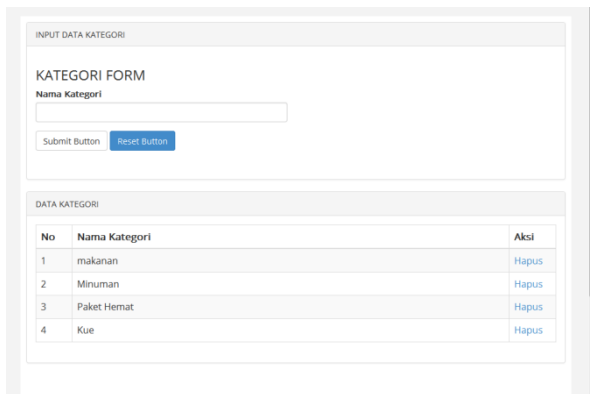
INPUT DATA KATEGORI

KATEGORI FORM

Nama Kategori

Submit Button   Reset Button

DATA KATEGORI

| No | Nama Kategori | Aksi |
|---|---|---|
| 1 | makanan | Hapus |
| 2 | Minuman | Hapus |
| 3 | Paket Hemat | Hapus |
| 4 | Kue | Hapus |